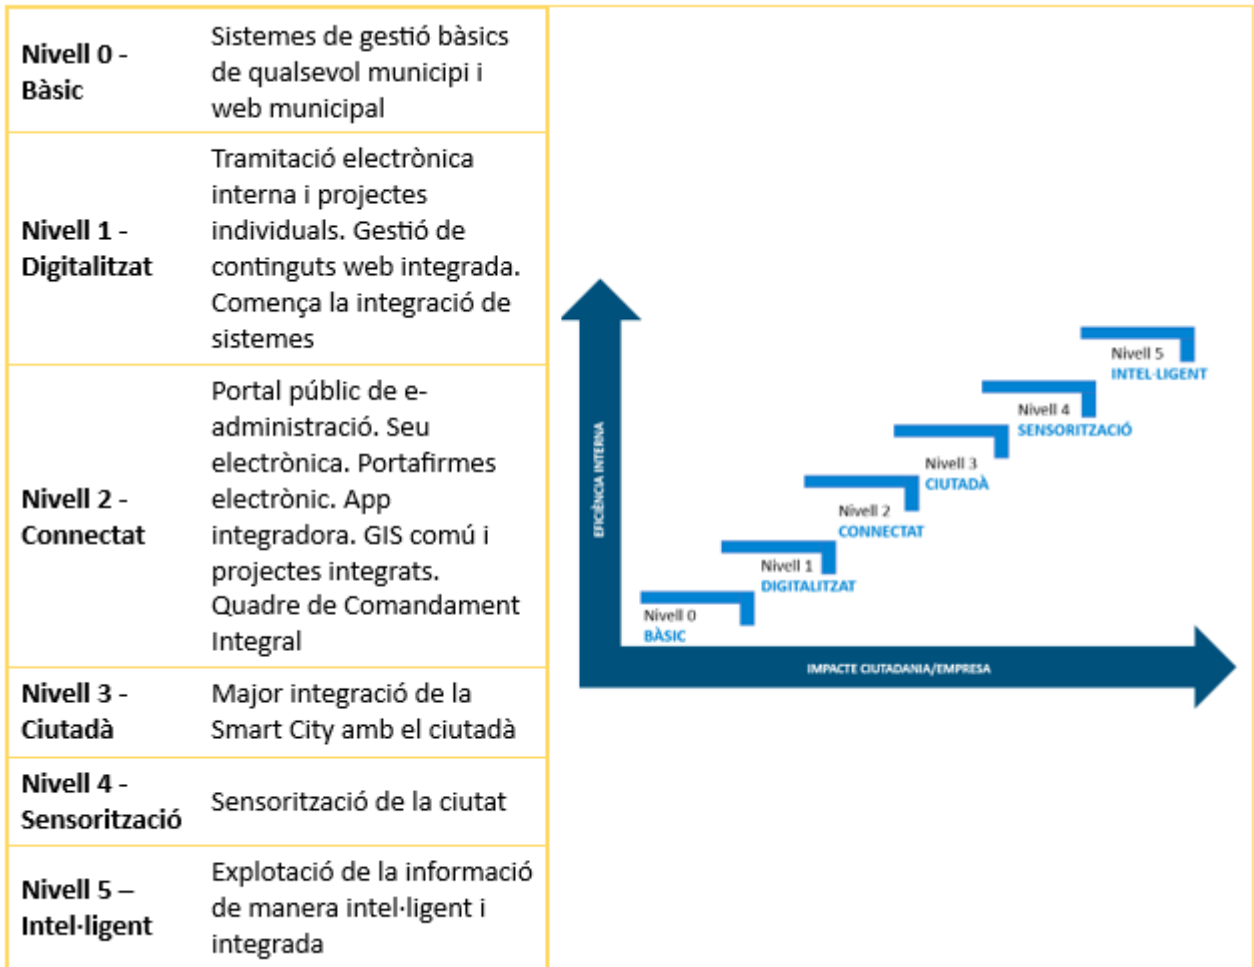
| | |
|---|---|
| **Nivell 0 - Bàsic** | Sistemes de gestió bàsics de qualsevol municipi i web municipal |
| **Nivell 1 - Digitalitzat** | Tramitació electrònica interna i projectes individuals. Gestió de continguts web integrada. Comença la integració de sistemes |
| **Nivell 2 - Connectat** | Portal públic de e-administració. Seu electrònica. Portafirmes electrònic. App integradora. GIS comú i projectes integrats. Quadre de Comandament Integral |
| **Nivell 3 - Ciutadà** | Major integració de la Smart City amb el ciutadà |
| **Nivell 4 - Sensorització** | Sensorització de la ciutat |
| **Nivell 5 – Intel·ligent** | Explotació de la informació de manera intel·ligent i integrada |

EFICIÈNCIA INTERNA

Nivell 5
INTEL·LIGENT

Nivell 4
SENSORITZACIÓ

Nivell 3
CIUTADÀ

Nivell 2
CONNECTAT

Nivell 1
DIGITALITZAT

Nivell 0
BÀSIC

IMPACTE CIUTADANIA/EMPRESA